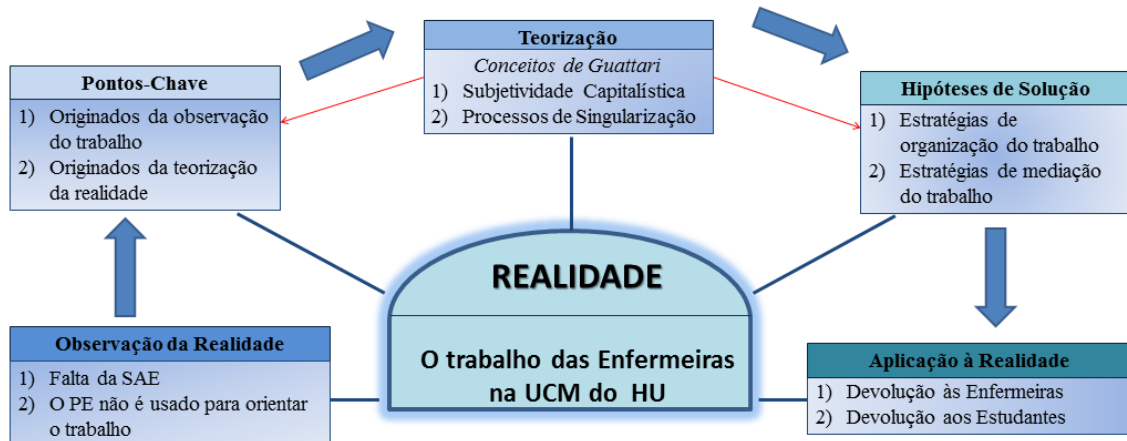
Teorização
Conceitos de Guattari
1) Subjetividade Capitalística
2) Processos de Singularização

Pontos-Chave
1) Originados da observação do trabalho
2) Originados da teorização da realidade

Hipóteses de Solução
1) Estratégias de organização do trabalho
2) Estratégias de mediação do trabalho

REALIDADE
O trabalho das Enfermeiras na UCM do HU

Observação da Realidade
1) Falta da SAE
2) O PE não é usado para orientar o trabalho

Aplicação à Realidade
1) Devolução às Enfermeiras
2) Devolução aos Estudantes